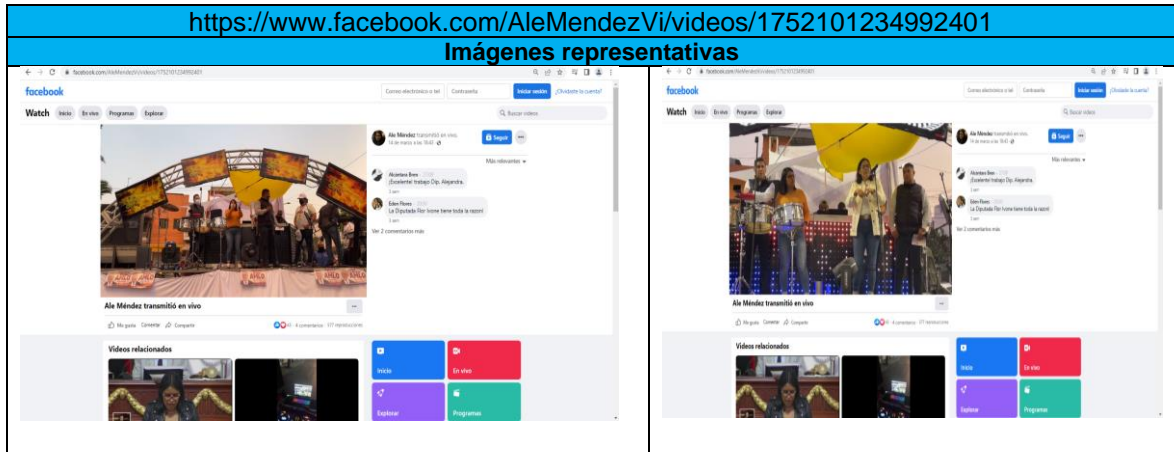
https://www.facebook.com/AleMendezVi/videos/1752101234992401

Imágenes representativas

facebook.com/AleMendezVi/videos/1752101234992401

facebook

Correo electrónico o tel Contraseña Iniciar sesión ¿Olvidaste tu cuenta?

Watch Inicio En vivo Programas Explorar

Buscar videos

Ale Méndez transmitió en vivo.
14 de marzo a las 18:40

Seguir

Más relevantes

Alcántara Bere
¡Excelente! trabajo Dip. Alejandra.

Eden Flores
La Diputada Flor Ivone tiene toda la razon!

Ver 2 comentarios más

Ale Méndez transmitió en vivo

Me gusta Comentar Compartir

4 comentarios 177 reproducciones

Videos relacionados

Inicio
En vivo
Explorar
Programas

facebook.com/AleMendezVi/videos/1752101234992401

facebook

Correo electrónico o tel Contraseña Iniciar sesión ¿Olvidaste tu cuenta?

Watch Inicio En vivo Programas Explorar

Buscar videos

Ale Méndez transmitió en vivo.
14 de marzo a las 18:40

Seguir

Más relevantes

Alcántara Bere
¡Excelente! trabajo Dip. Alejandra.

Eden Flores
La Diputada Flor Ivone tiene toda la razon!

Ver 2 comentarios más

Ale Méndez transmitió en vivo

Me gusta Comentar Compartir

4 comentarios 177 reproducciones

Videos relacionados

Inicio
En vivo
Explorar
Programas